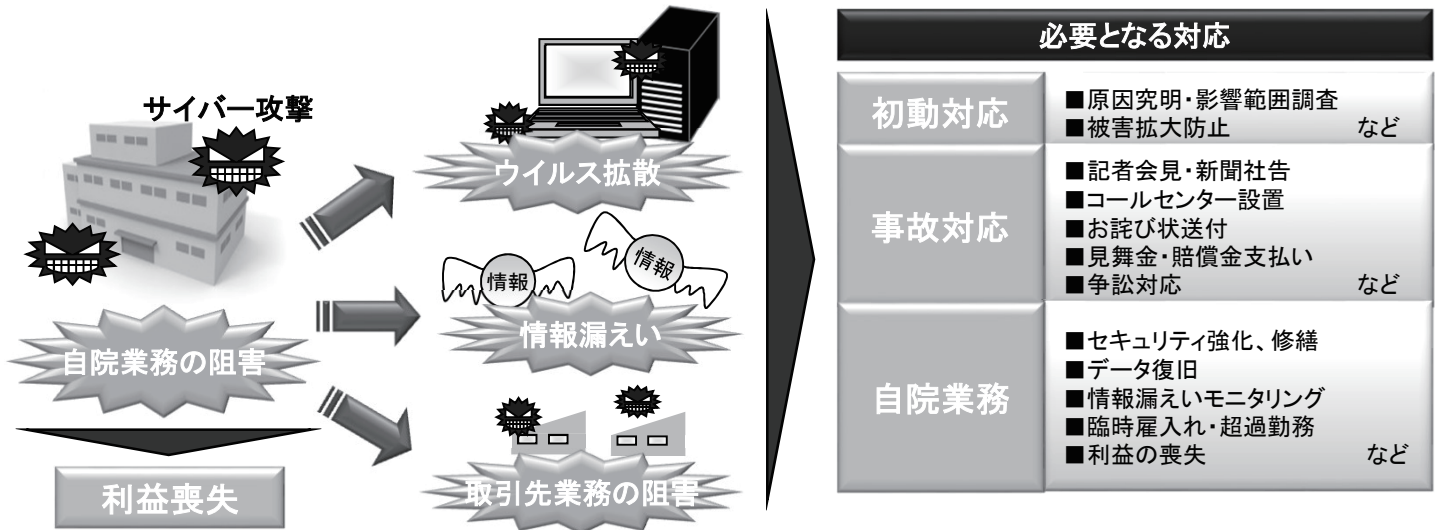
サイバー攻撃

自院業務の阻害

利益喪失

ウイルス拡散

情報

情報

情報漏えい

取引先業務の阻害

必要となる対応

| 初動対応 | ■原因究明・影響範囲調査<br>■被害拡大防止 など |
|---|---|
| 事故対応 | ■記者会見・新聞社告<br>■コールセンター設置<br>■お詫び状送付<br>■見舞金・賠償金支払い<br>■争訟対応 など |
| 自院業務 | ■セキュリティ強化、修繕<br>■データ復旧<br>■情報漏えいモニタリング<br>■臨時雇入れ・超過勤務<br>■利益の喪失 など |